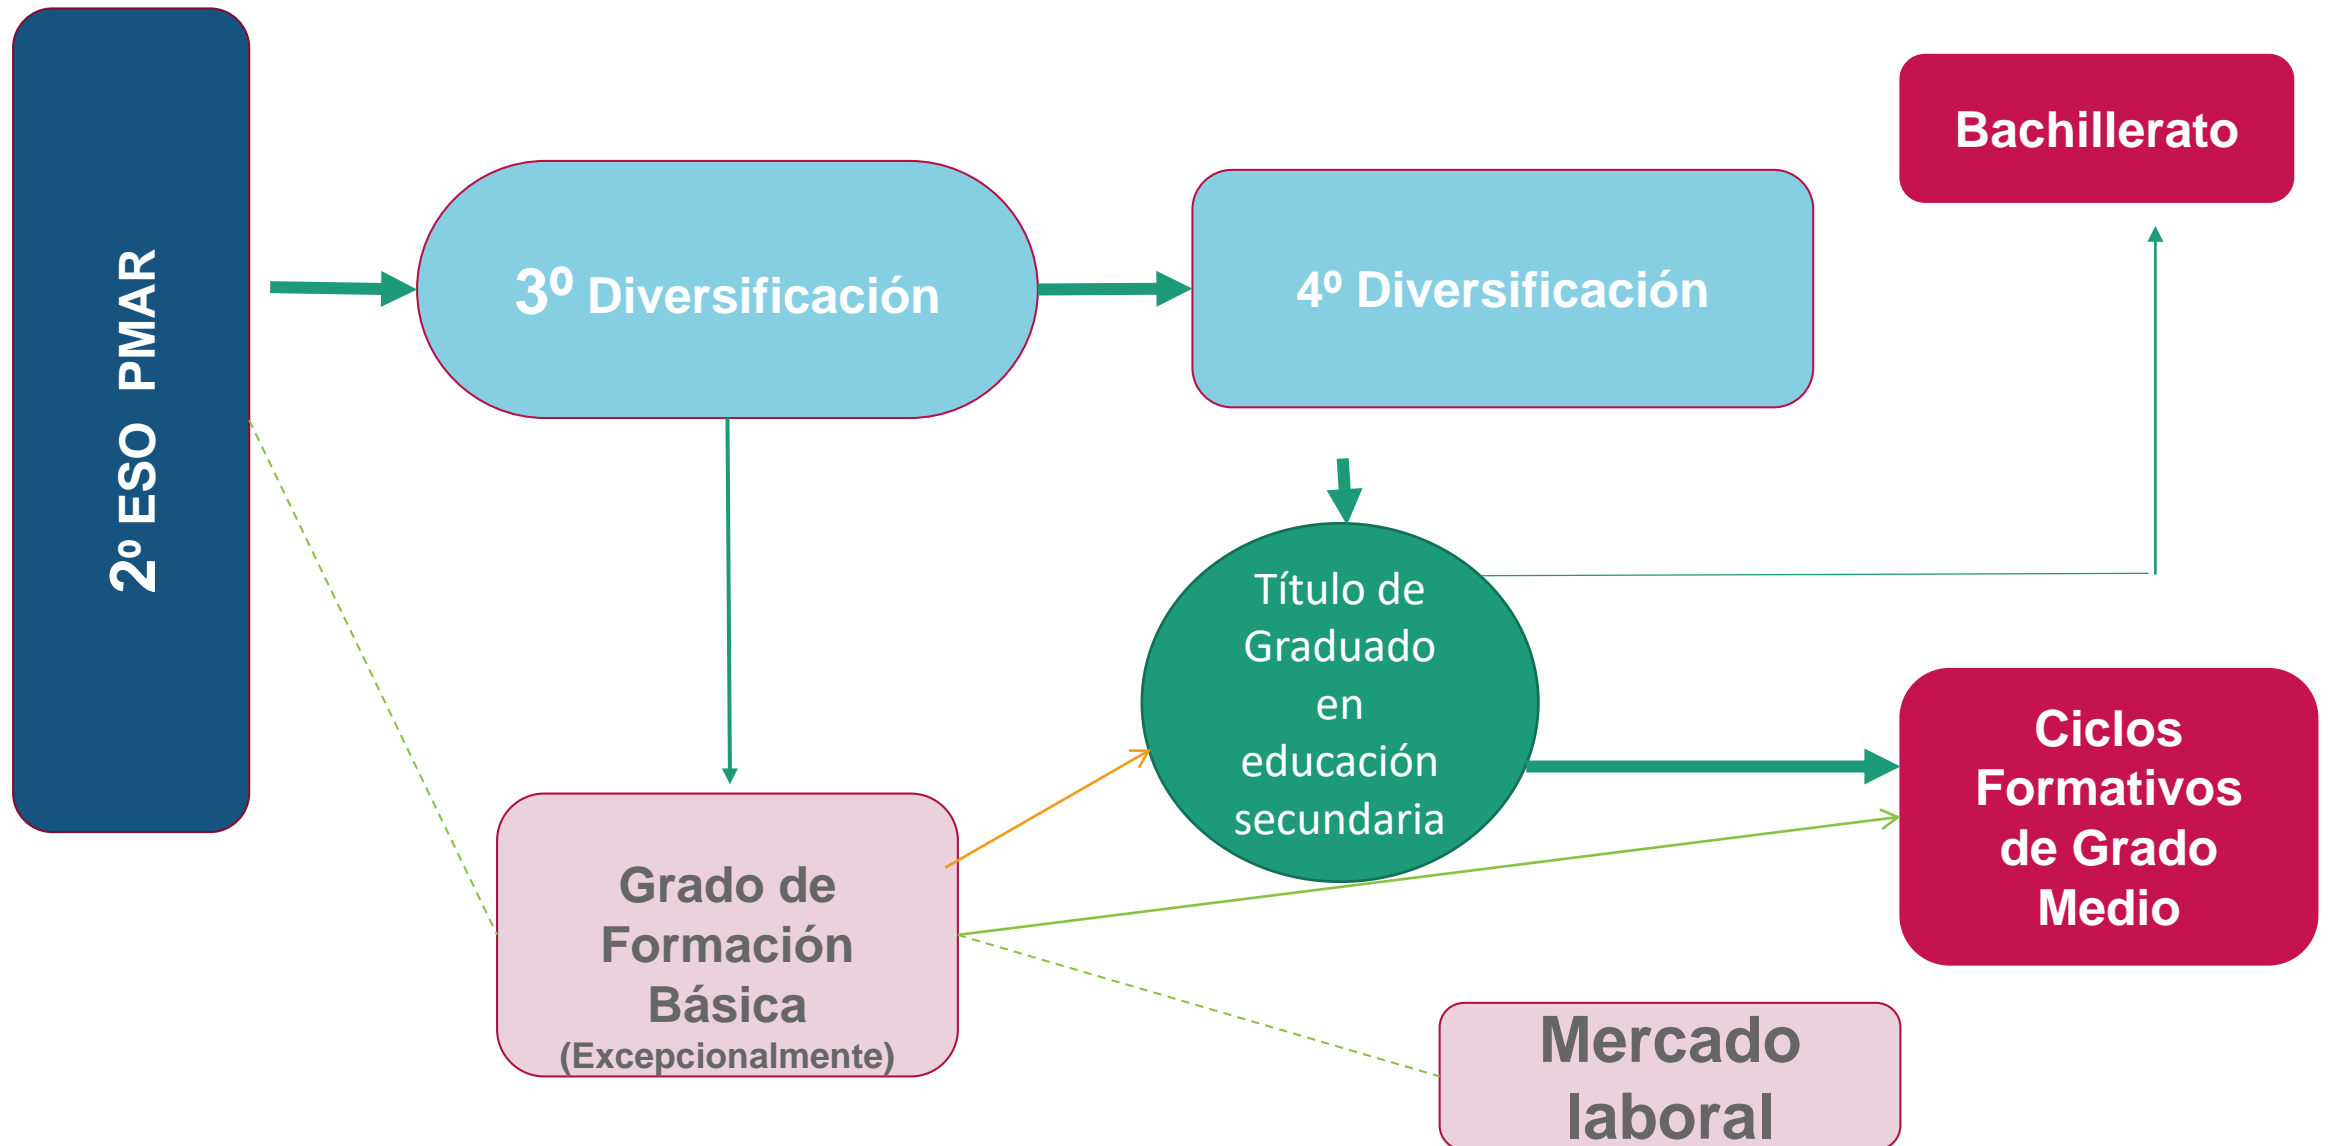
2º ESO PMAR

Bachillerato

3º Diversificación

4º Diversificación

Título de Graduado en educación secundaria

Ciclos Formativos de Grado Medio

Grado de Formación Básica
(Excepcionalmente)

Mercado laboral